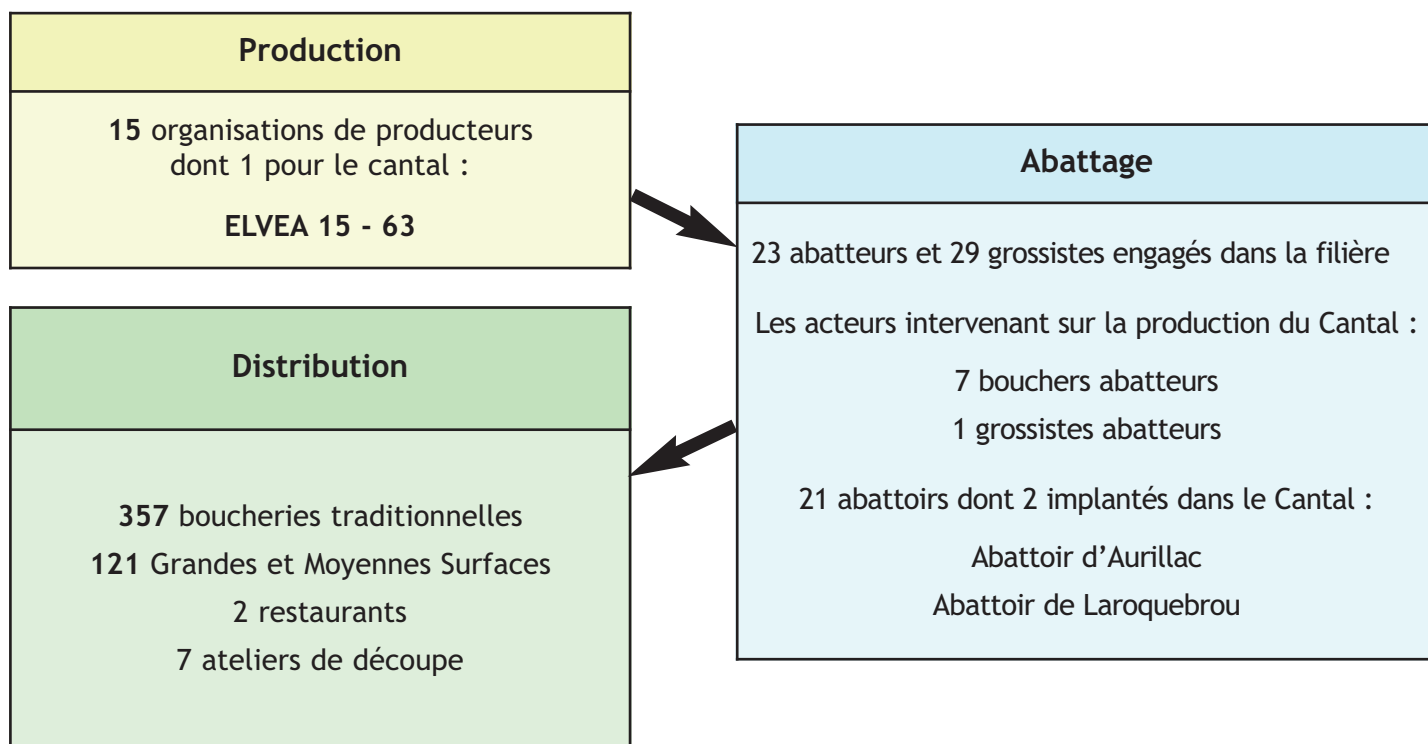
Production

15 organisations de producteurs dont 1 pour le cantal :

ELVEA 15 - 63

Abattage

23 abatteurs et 29 grossistes engagés dans la filière

Les acteurs intervenant sur la production du Cantal :

7 bouchers abatteurs

1 grossistes abatteurs

21 abattoirs dont 2 implantés dans le Cantal :

Abattoir d'Aurillac

Abattoir de Laroquebrou

Distribution

357 boucheries traditionnelles

121 Grandes et Moyennes Surfaces

2 restaurants

7 ateliers de découpe